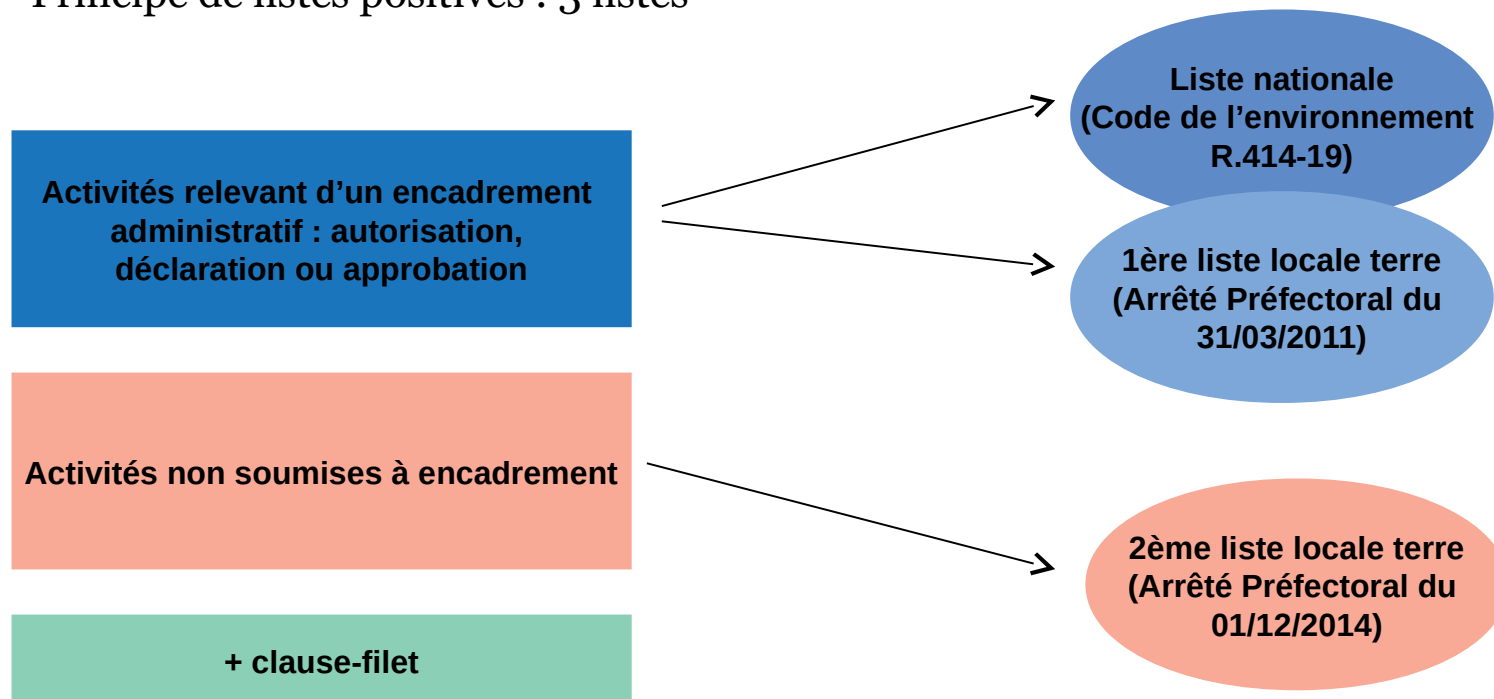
Principe de listes positives : 3 listes

Activités relevant d’un encadrement administratif : autorisation, déclaration ou approbation

Activités non soumises à encadrement

+ clause-filet

Liste nationale (Code de l’environnement R.414-19)

1ère liste locale terre (Arrêté Préfectoral du 31/03/2011)

2ème liste locale terre (Arrêté Préfectoral du 01/12/2014)